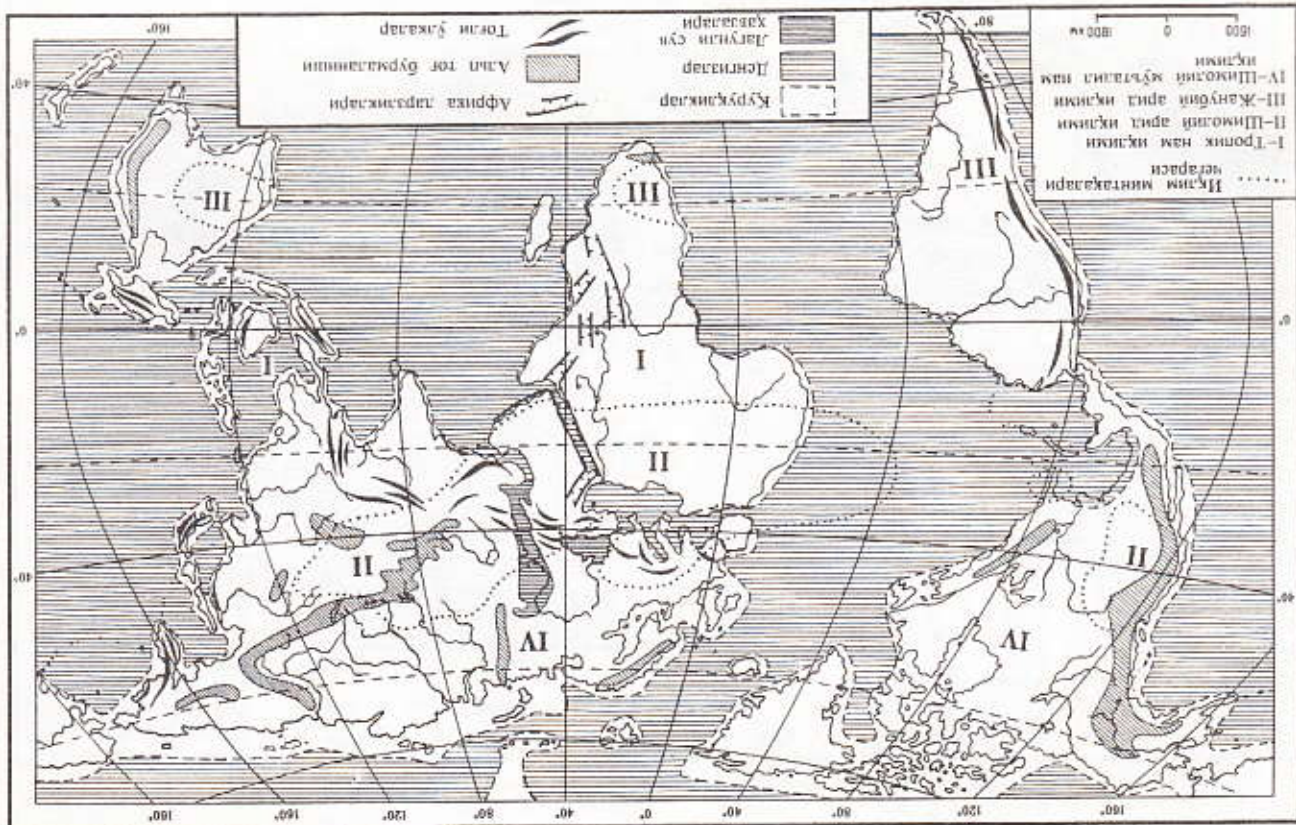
Иқлим минтақалари чегараси
I–Тропик нам иқлими
II–Шимолий арид иқлими
III–Жанубий арид иқлими
IV–Шимолий мўътадил нам иқлими

1600 0 1600 км

Қуруқликлар
Денгизлар
Лагуна сув ҳавзалари

Африка дарзликлари
Альп тоғ бурмаланиши
Тоғли ўлкалар

I
II
III
II
III
I
II
IV
III
II
IV
IV

160° 120° 80° 40° 0° 40° 80° 120° 160°
40° 0° 40°